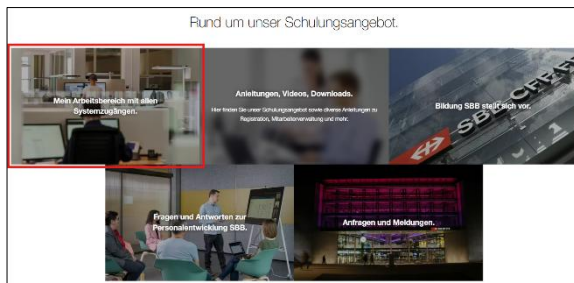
Rund um unser Schulungsangebot.

Mein Arbeitsbereich mit allen Systemzugängen.

Anleitungen, Videos, Downloads.

Hier finden Sie unser Schulungsangebot sowie diverse Anleitungen zu Registration, Mitarbeiterverwaltung und mehr.

Bildung SBB stellt sich vor.

SBB CFF

Fragen und Antworten zur Personalentwicklung SBB.

Anfragen und Meldungen.